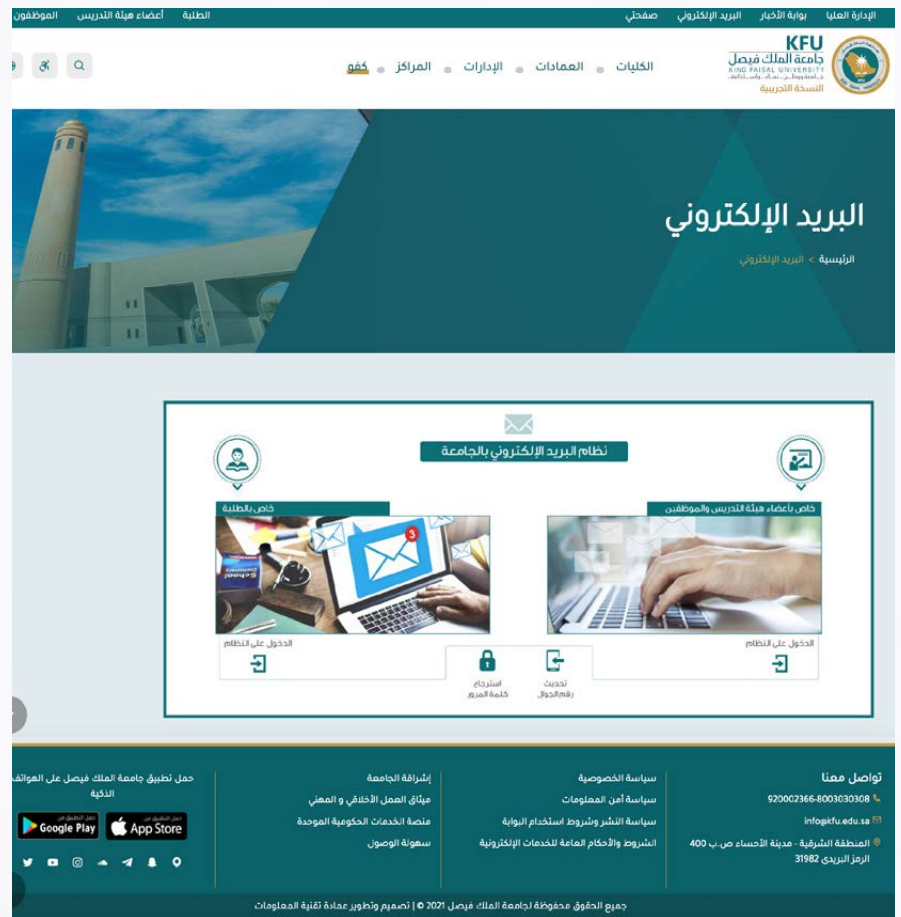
الإدارة العليا بوابة الأخبار البريد الإلكتروني صفحتي

الطلبة أعضاء هيئة التدريس الموظفون

KFU
جامعة الملك فيصل
KING FAISAL UNIVERSITY
النسخة التجريبية

الكليات العمادات الإدارات المراكز كفو

البريد الإلكتروني

الرئيسية > البريد الإلكتروني

نظام البريد الإلكتروني بالجامعة

خاص بأعضاء هيئة التدريس والموظفين

خاص بالطلبة

الدخول على النظام

الدخول على النظام

تحديث رقم الجوال

استرجاع كلمة المرور

تواصل معنا

920002366-8003030308

info@kfu.edu.sa

المنطقة الشرقية - مدينة الأحساء ص.ب 400 الرمز البريدي 31982

سياسة الخصوصية

سياسة أمن المعلومات

سياسة النشر وشروط استخدام البوابة

الشروط والأحكام العامة للخدمات الإلكترونية

إشراقة الجامعة

ميثاق العمل الأخلاقي و المهني

منصة الخدمات الحكومية الموحدة

سهولة الوصول

حمل تطبيق جامعة الملك فيصل على الهواتف الذكية

Google Play

App Store

جميع الحقوق محفوظة لجامعة الملك فيصل 2021 © | تصميم وتطوير عمادة تقنية المعلومات